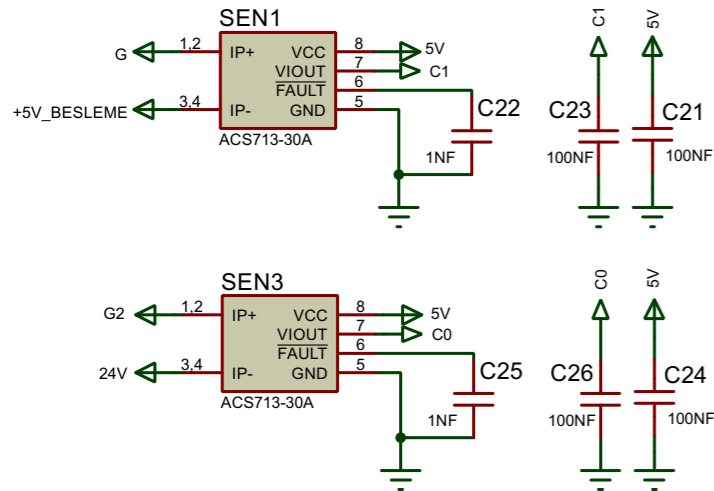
SEN1

G
1,2
IP+
+5V_BESLEME
3,4
IP-
VCC
VIOUT
$\overline{FAULT}$
GND
8
7
6
5
5V
C1
ACS713-30A
C22
1NF

C1
5V
C23
100NF
C21
100NF

SEN3

G2
1,2
IP+
24V
3,4
IP-
VCC
VIOUT
$\overline{FAULT}$
GND
8
7
6
5
5V
C0
ACS713-30A
C25
1NF

C0
5V
C26
100NF
C24
100NF